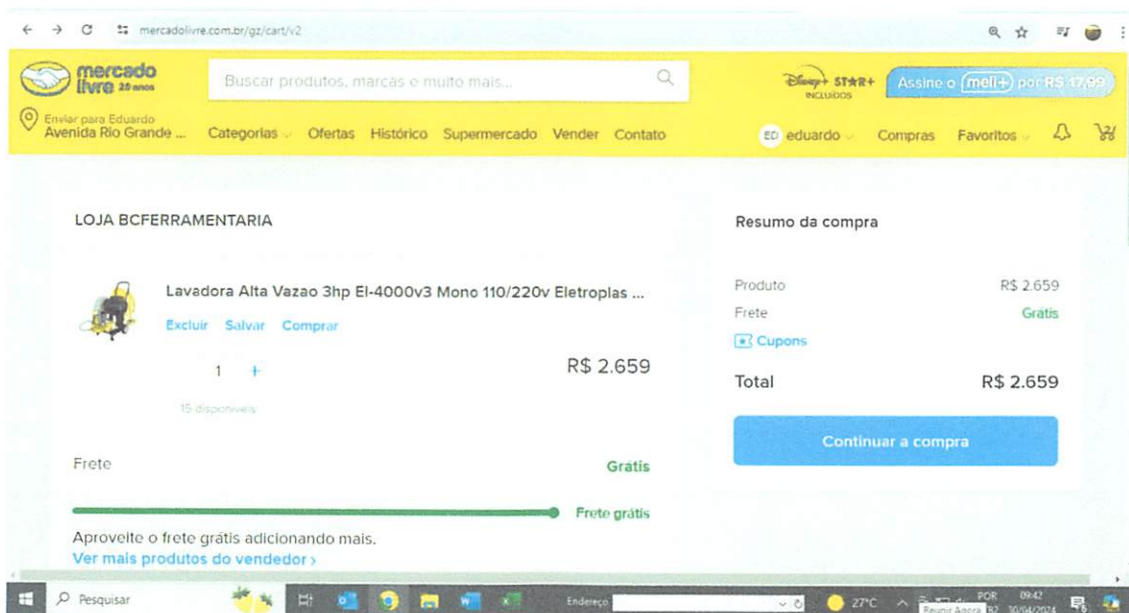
mercadolivre.com.br/gz/cart/v2

mercado livre 25 anos

Buscar produtos, marcas e muito mais...

Disney+ STAR+ INCLUÍDOS

Assine o meli+ por R$ 17,99

Enviar para Eduardo
Avenida Rio Grande ...

Categorias Ofertas Histórico Supermercado Vender Contato

ED eduardo Compras Favoritos

LOJA BCFERRAMENTARIA

Lavadora Alta Vazao 3hp El-4000v3 Mono 110/220v Eletroplas ...

Excluir Salvar Comprar

1 +

R$ 2.659

15 disponíveis

Frete Grátis

Frete grátis

Aproveite o frete grátis adicionando mais.
Ver mais produtos do vendedor ›

Resumo da compra

Produto R$ 2.659

Frete Grátis

Cupons

Total R$ 2.659

Continuar a compra

Pesquisar

Endereço

27°C

POR 09:42
30/04/2024